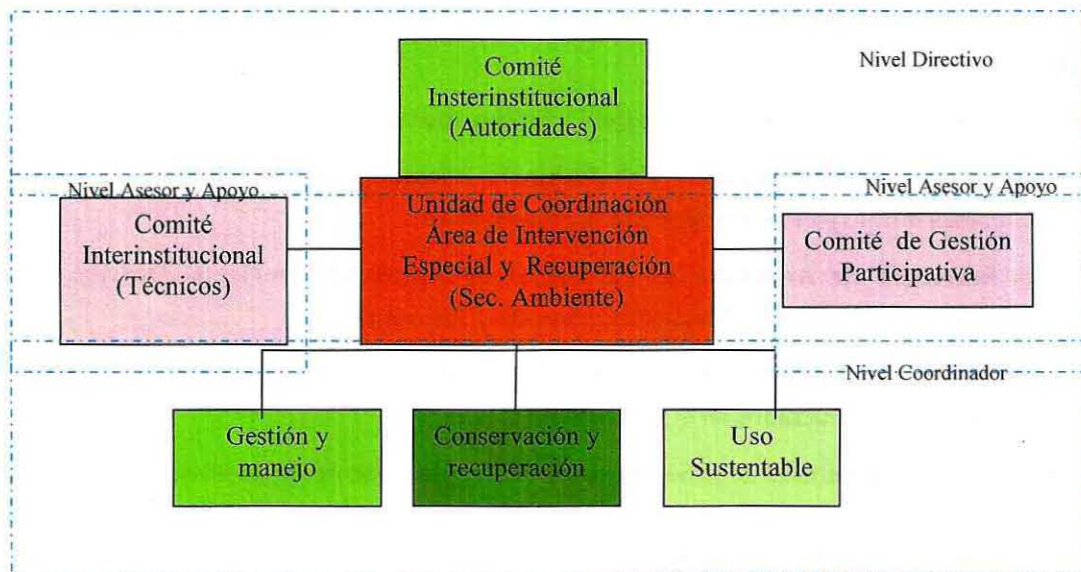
Comité Insterinstitucional (Autoridades)

Nivel Directivo

Nivel Asesor y Apoyo

Comité Interinstitucional (Técnicos)

Unidad de Coordinación Área de Intervención Especial y Recuperación (Sec. Ambiente)

Nivel Asesor y Apoyo

Comité de Gestión Participativa

Nivel Coordinador

Gestión y manejo

Conservación y recuperación

Uso Sustentable